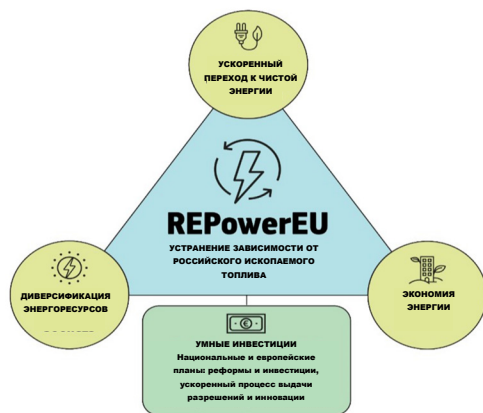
УСКОРЕННЫЙ ПЕРЕХОД К ЧИСТОЙ ЭНЕРГИИ

REPowerEU

УСТРАНЕНИЕ ЗАВИСИМОСТИ ОТ РОССИЙСКОГО ИСКОПАЕМОГО ТОПЛИВА

ДИВЕРСИФИКАЦИЯ ЭНЕРГОРЕСУРСОВ

ЭКОНОМИЯ ЭНЕРГИИ

€

УМНЫЕ ИНВЕСТИЦИИ
Национальные и европейские планы: реформы и инвестиции, ускоренный процесс выдачи разрешений и инновации